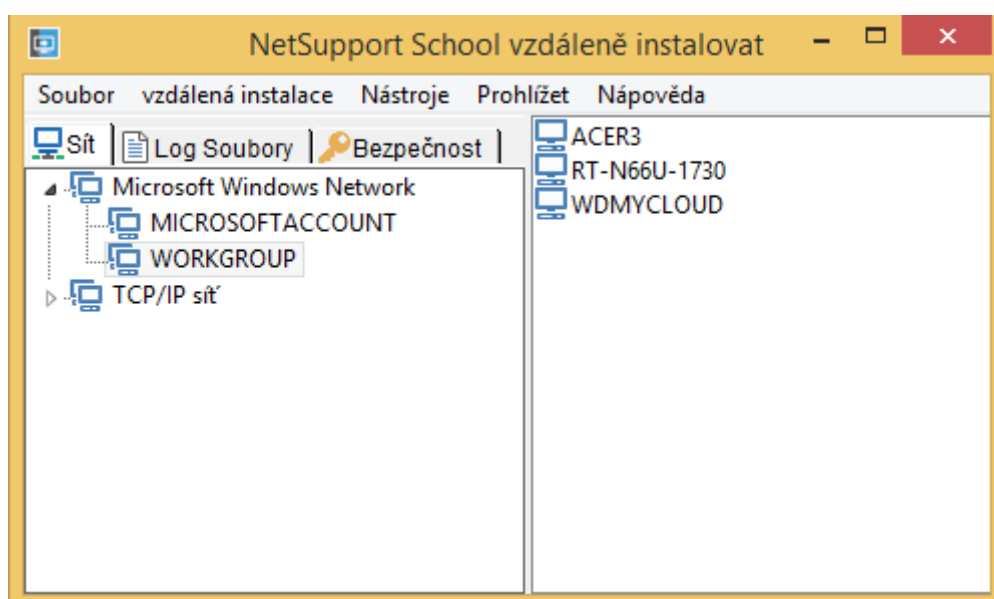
NetSupport School vzdáleně instalovat

Soubor vzdálená instalace Nástroje Prohlížet Nápověda

Síť Log Soubory Bezpečnost

Microsoft Windows Network
MICROSOFTACCOUNT
WORKGROUP
TCP/IP síť

ACER3
RT-N66U-1730
WDMYCLOUD